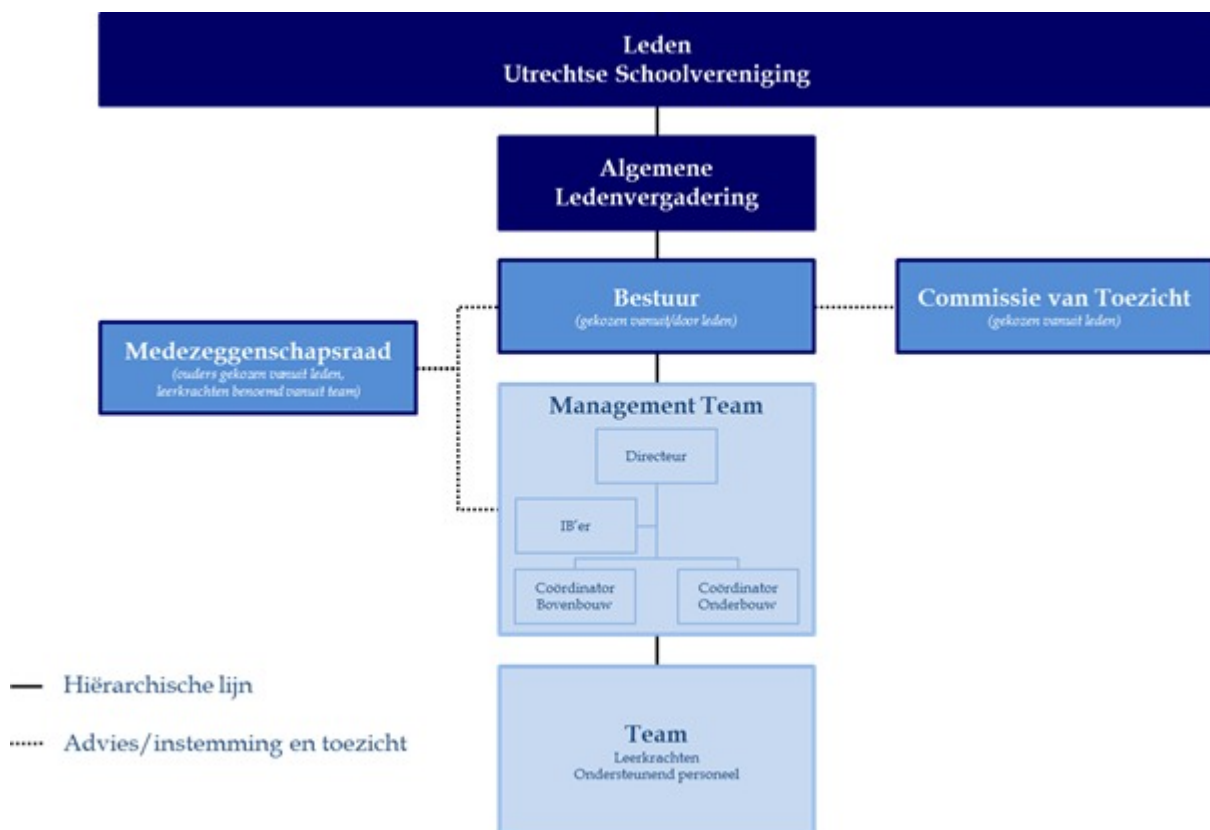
Leden
Utrechtse Schoolvereniging

Algemene
Ledenvergadering

Bestuur
(gekozen vanuit/door leden)

Commissie van Toezicht
(gekozen vanuit leden)

Medezeggenschapsraad
(ouders gekozen vanuit leden, leerkrachten benoemd vanuit team)

Management Team

Directeur

IB'er

Coördinator Bovenbouw

Coördinator Onderbouw

Team
Leerkrachten
Ondersteunend personeel

Hiërarchische lijn

Advies/instemming en toezicht